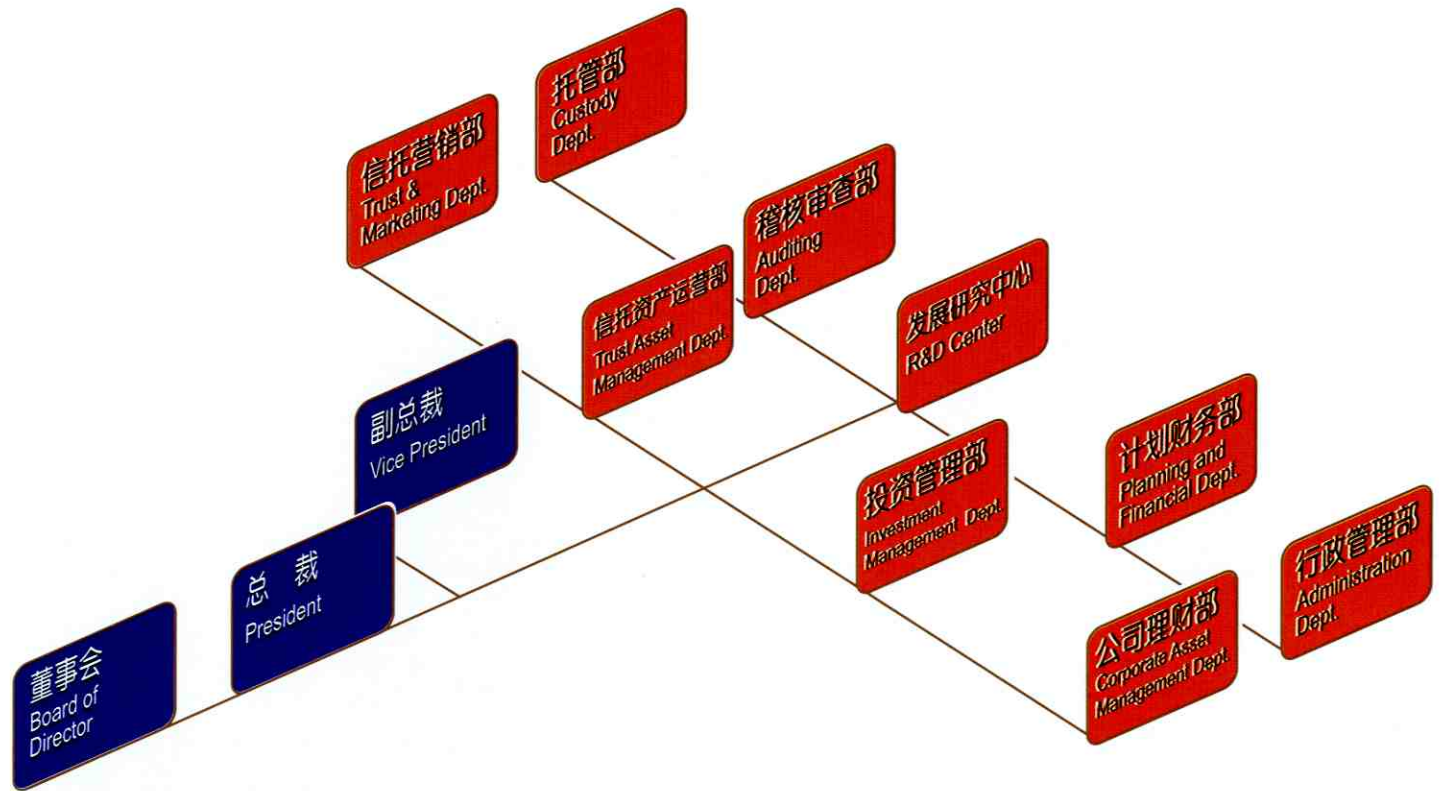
托管部
Custody Dept.

信托营销部
Trust & Marketing Dept.

稽核审查部
Auditing Dept.

信托资产运营部
Trust Asset Management Dept.

发展研究中心
R&D Center

副总裁
Vice President

计划财务部
Planning and Financial Dept.

投资管理部
Investment Management Dept.

总 裁
President

行政管理部
Administration Dept.

公司理财部
Corporate Asset Management Dept.

董事会
Board of Director